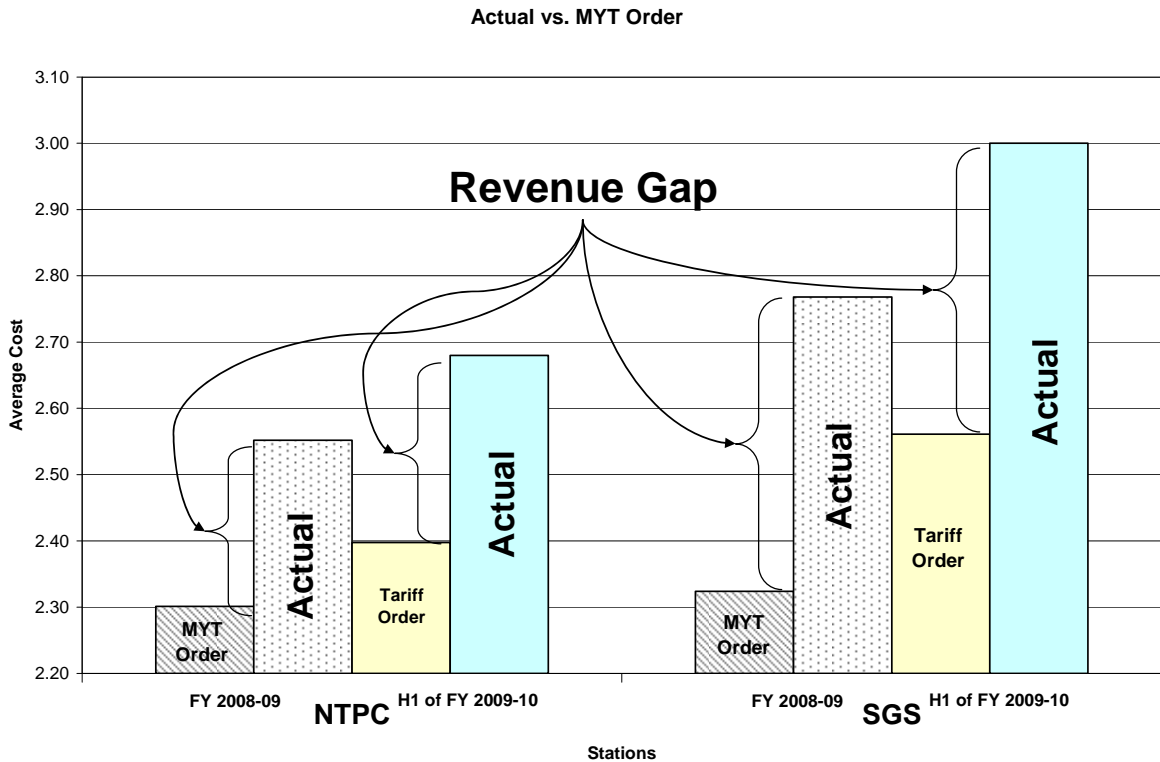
Actual vs. MYT Order

3.10
3.00
2.90
2.80
2.70
2.60
2.50
2.40
2.30
2.20

Average Cost

Revenue Gap

MYT Order

Actual

Tariff Order

Actual

MYT Order

Actual

Tariff Order

Actual

FY 2008-09
H1 of FY 2009-10
NTPC

FY 2008-09
H1 of FY 2009-10
SGS

Stations